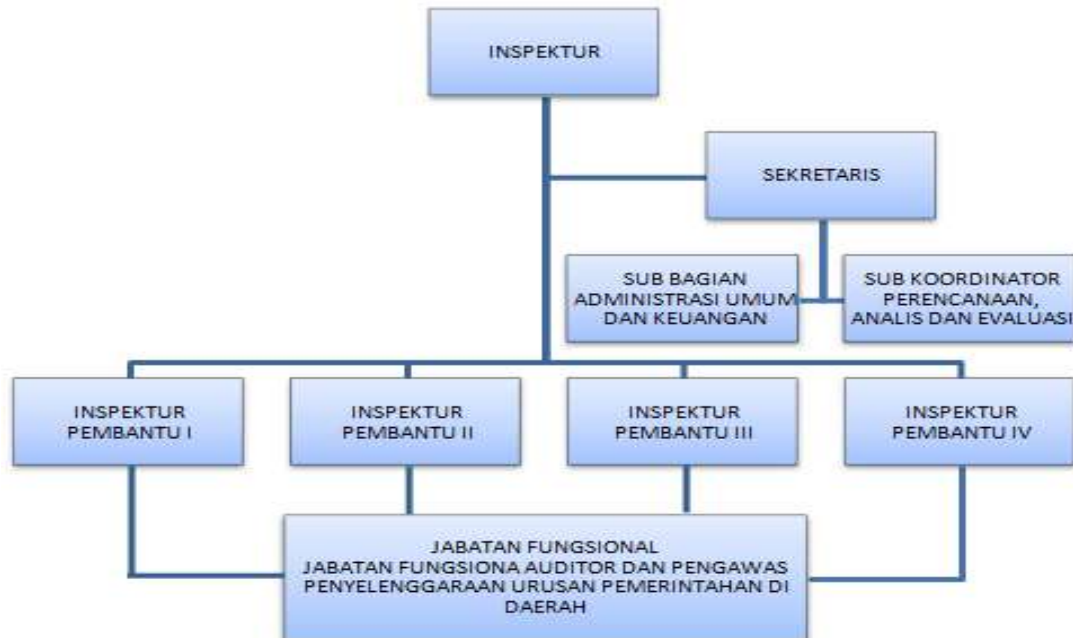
INSPEKTUR

SEKRETARIS

SUB BAGIAN ADMINISTRASI UMUM DAN KEUANGAN

SUB KOORDINATOR PERENCANAAN, ANALIS DAN EVALUASI

INSPEKTUR PEMBANTU I

INSPEKTUR PEMBANTU II

INSPEKTUR PEMBANTU III

INSPEKTUR PEMBANTU IV

JABATAN FUNGSIONAL
JABATAN FUNGSIONA AUDITOR DAN PENGAWAS PENYELENGGARAAN URUSAN PEMERINTAHAN DI DAERAH